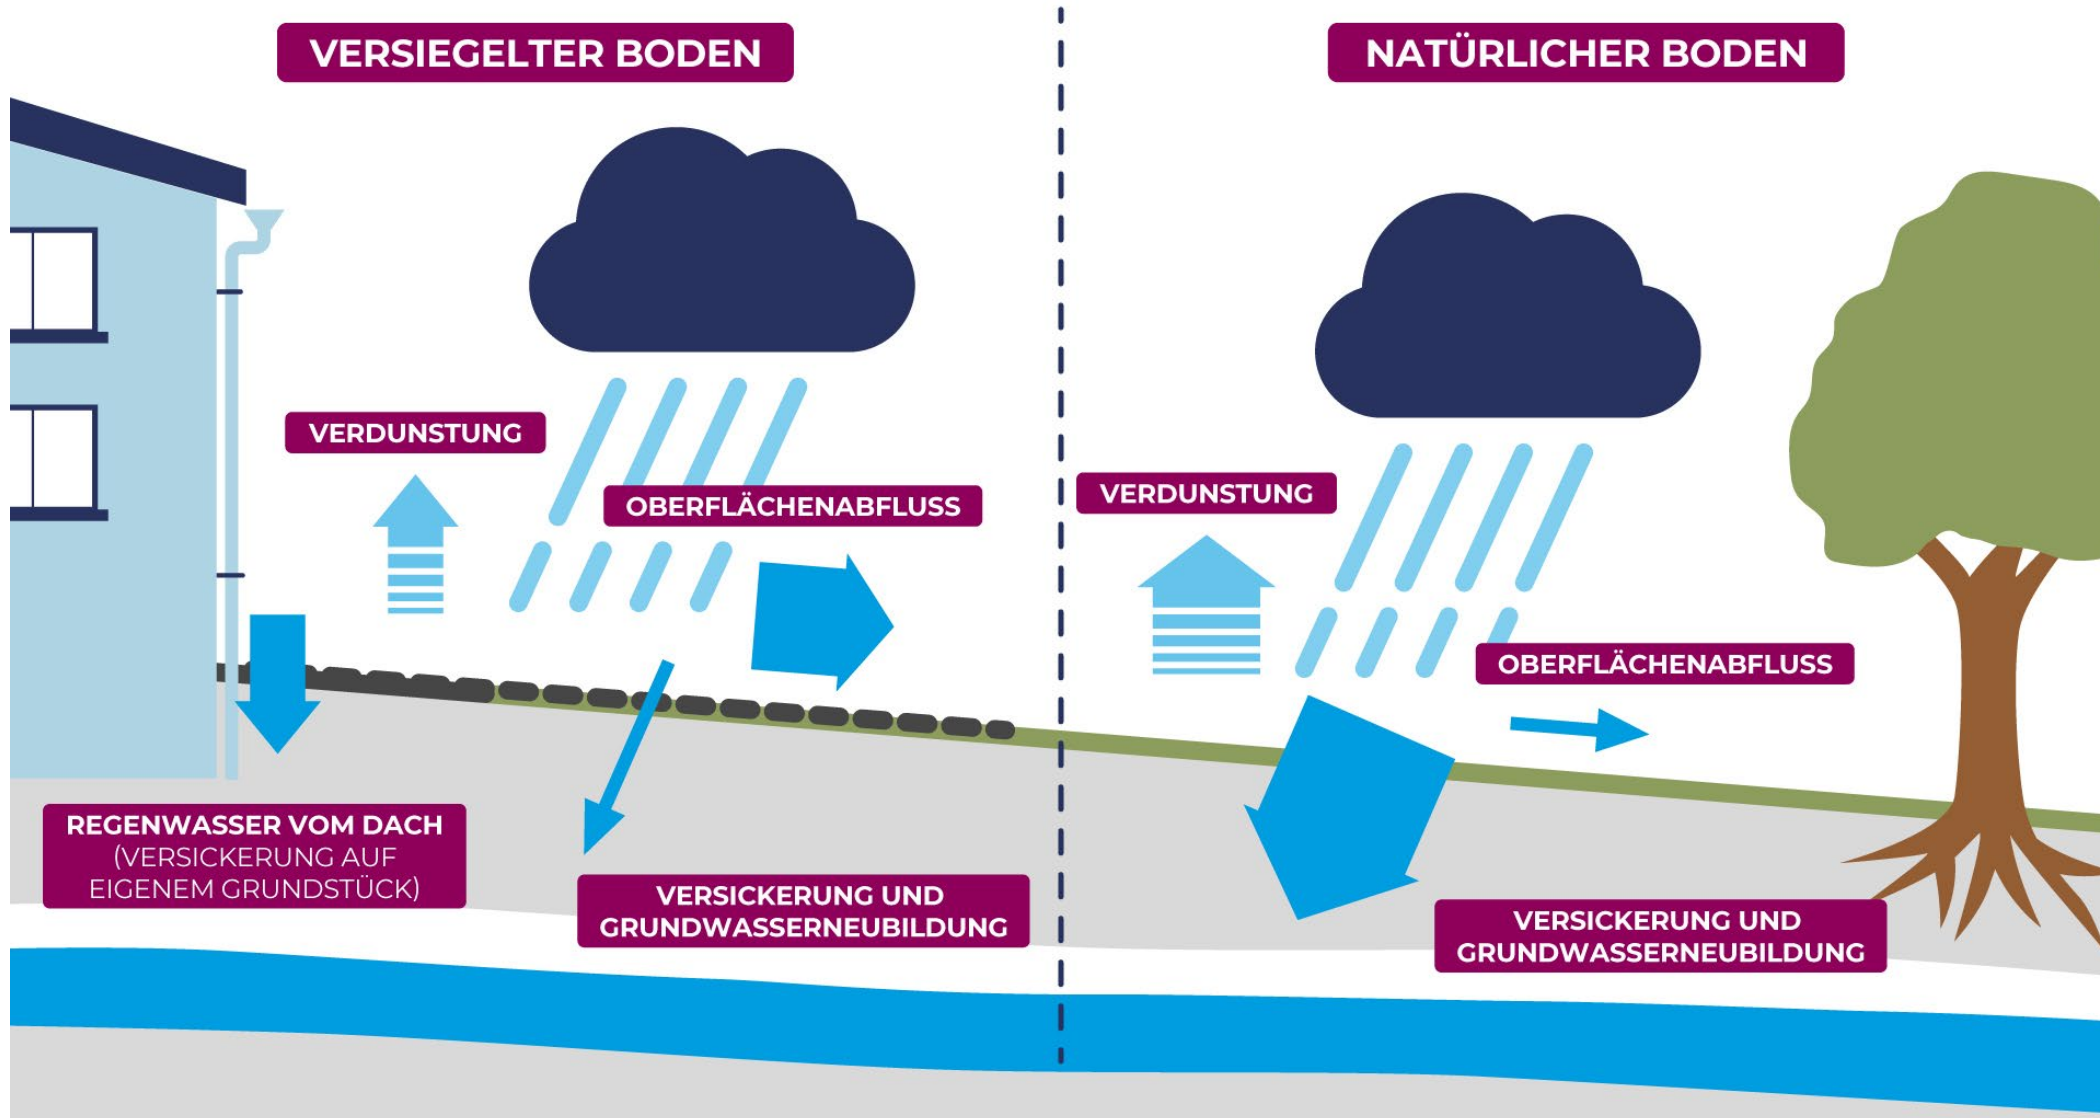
VERSIEGELTER BODEN

NATÜRLICHER BODEN

VERDUNSTUNG

OBERFLÄCHENABFLUSS

REGENWASSER VOM DACH
(VERSICKERUNG AUF EIGENEM GRUNDSTÜCK)

VERSICKERUNG UND GRUNDWASSERNEUBILDUNG

VERDUNSTUNG

OBERFLÄCHENABFLUSS

VERSICKERUNG UND GRUNDWASSERNEUBILDUNG